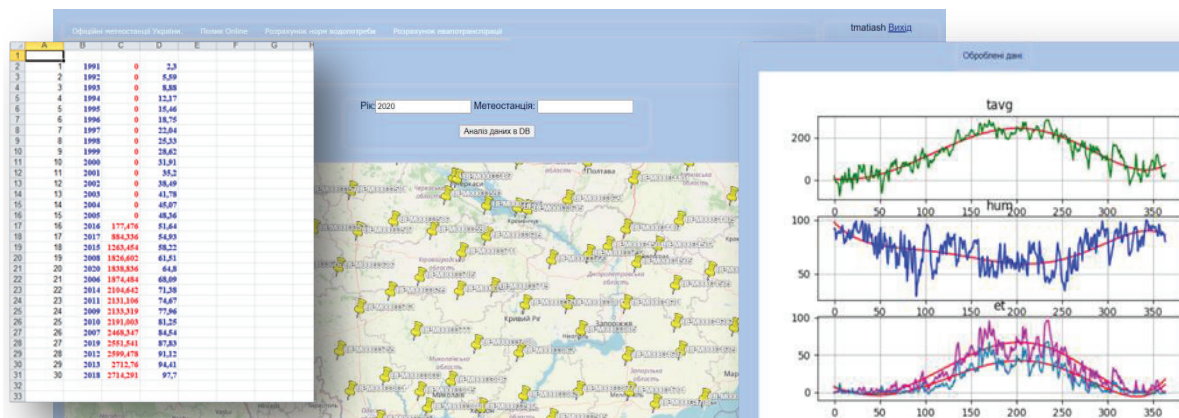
Офіційні метеостанції України Пошив Online Розрахунок норм водопотреби Розрахунок евапотранспірації

tmatiash Вихід

| | A | B | C | D | E | F | G | H |
|---|---|---|---|---|---|---|---|---|
| 1 | | | | | | | | |
| 2 | 1 | 1991 | 0 | 2,3 | | | | |
| 3 | 2 | 1992 | 0 | 5,59 | | | | |
| 4 | 3 | 1993 | 0 | 8,88 | | | | |
| 5 | 4 | 1994 | 0 | 12,17 | | | | |
| 6 | 5 | 1995 | 0 | 15,46 | | | | |
| 7 | 6 | 1996 | 0 | 18,75 | | | | |
| 8 | 7 | 1997 | 0 | 22,04 | | | | |
| 9 | 8 | 1998 | 0 | 25,33 | | | | |
| 10 | 9 | 1999 | 0 | 28,62 | | | | |
| 11 | 10 | 2000 | 0 | 31,91 | | | | |
| 12 | 11 | 2001 | 0 | 35,2 | | | | |
| 13 | 12 | 2002 | 0 | 38,49 | | | | |
| 14 | 13 | 2003 | 0 | 41,78 | | | | |
| 15 | 14 | 2004 | 0 | 45,07 | | | | |
| 16 | 15 | 2005 | 0 | 48,36 | | | | |
| 17 | 16 | 2016 | 177,476 | 51,64 | | | | |
| 18 | 17 | 2017 | 884,336 | 54,93 | | | | |
| 19 | 18 | 2015 | 1263,454 | 58,22 | | | | |
| 20 | 19 | 2008 | 1826,602 | 61,51 | | | | |
| 21 | 20 | 2020 | 1858,836 | 64,8 | | | | |
| 22 | 21 | 2006 | 1874,484 | 68,09 | | | | |
| 23 | 22 | 2014 | 2104,642 | 71,38 | | | | |
| 24 | 23 | 2011 | 2131,106 | 74,67 | | | | |
| 25 | 24 | 2009 | 2133,319 | 77,96 | | | | |
| 26 | 25 | 2010 | 2191,003 | 81,25 | | | | |
| 27 | 26 | 2007 | 2468,347 | 84,54 | | | | |
| 28 | 27 | 2019 | 2551,541 | 87,83 | | | | |
| 29 | 28 | 2012 | 2599,478 | 91,12 | | | | |
| 30 | 29 | 2013 | 2732,76 | 94,61 | | | | |
| 31 | 30 | 2018 | 2714,291 | 97,7 | | | | |
| 32 | | | | | | | | |
| 33 | | | | | | | | |

Рік: 2020 Метеостанція:
Аналіз даних в DB

Полтава
Кривий Ріг
Запоріжжя
Миколаїв

Оброблені дані

tavg
200
0
0 50 100 150 200 250 300 350

hum
100
50
0 50 100 150 200 250 300 350

et
100
50
0
0 50 100 150 200 250 300 350